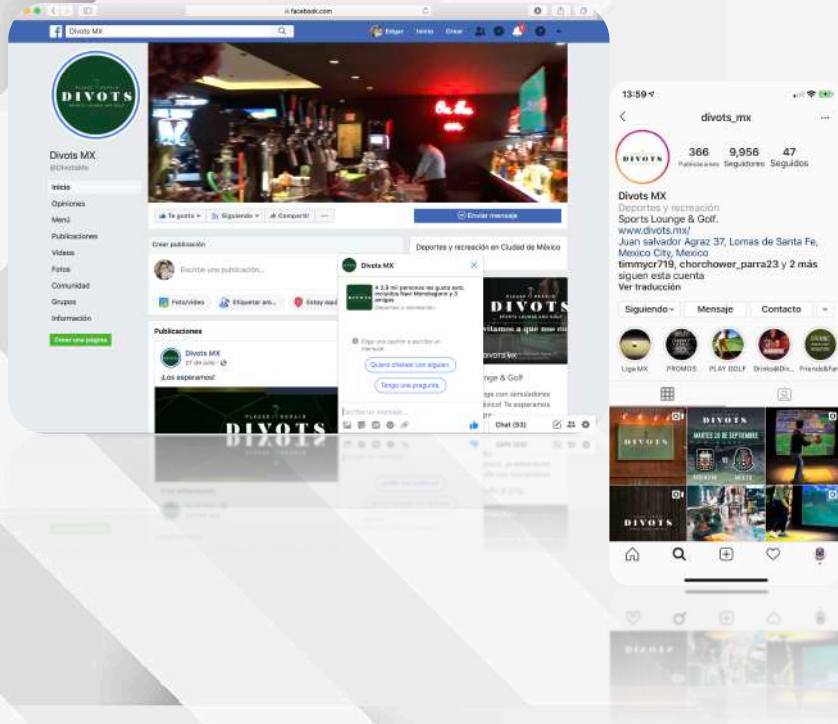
facebook.com

Divots MX

Elige Inicio Crear

DIVOTS

Divots MX
@DivotsMx

Inicio
Opiniones
Menú
Publicaciones
Videos
Fotos
Comunidad
Grupos
Información

Crear una página

Te gusta Siguiendo Compartir ···

Enviar mensaje

Crear publicación

Escribe una publicación...

Foto/video Etiquetar am... Estoy aquí

Publicaciones

Divots MX
27 de julio

¡Los esperamos!

DIVOTS

Deportes y recreación en Ciudad de México

DIVOTS

Divots MX

A 2.9 mil personas les gusta esto, incluidos Nani Mendiagore y 3 amigos
Deportes y recreación

Elige una opción o escribe un mensaje

Quiero chatear con alguien

Tengo una pregunta

Escribe un mensaje...

Chat (53)

nge & Golf

13:59

divots_mx

DIVOTS

366 Publicaciones
9,956 Seguidores
47 Seguidos

Divots MX
Deportes y recreación
Sports Lounge & Golf.
www.divots.mx/
Juan salvador Agraz 37, Lomas de Santa Fe, Mexico City, Mexico
timmycr719, chorchower_parra23 y 2 más siguen esta cuenta
Ver traducción

Siguiendo Mensaje Contacto

Liga MX PROMOS PLAY GOLF Drinks&Din... Friends&Fam

DIVOTS

DIVOTS

MARTES 20 DE SEPTIEMBRE

DIVOTS